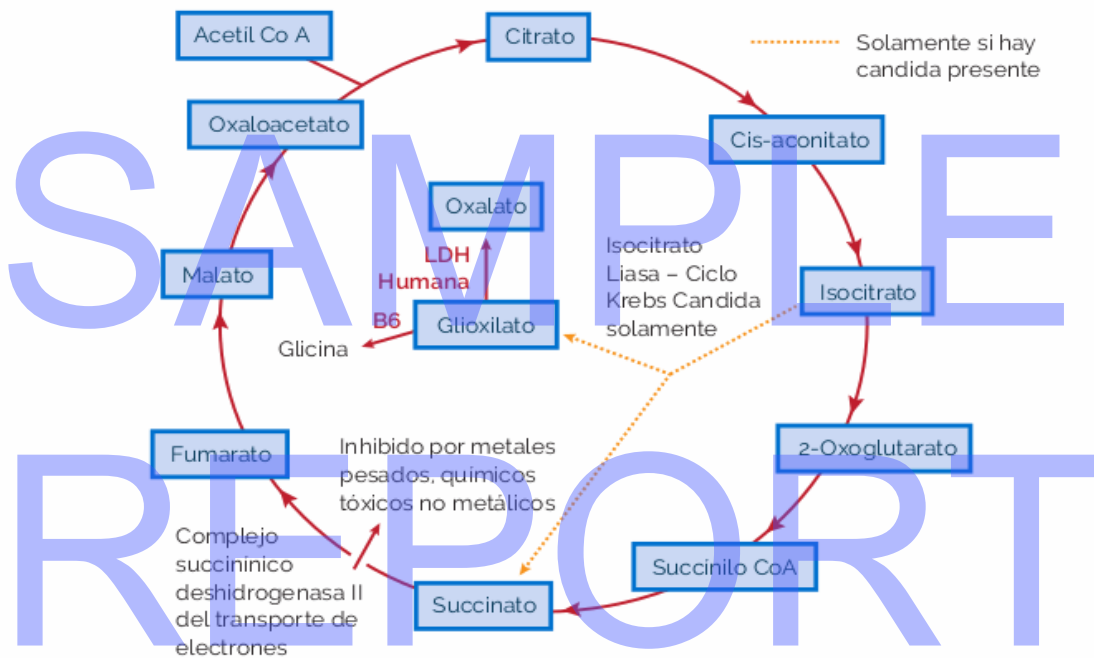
Acetil Co A

Citrato

Solamente si hay candida presente

Oxaloacetato

Cis-aconitato

Oxalato

LDH
Humana

Isocitrato Liasa – Ciclo Krebs Candida solamente

Malato

Isocitrato

B6

Glioxilato

Glicina

SAMPLE

Fumarato

Inhibido por metales pesados, quimicos tóxicos no metálicos

2-Oxoglutarato

Complejo succininico deshidrogenasa II del transporte de electrones

Succinilo CoA

Succinato

REPORT